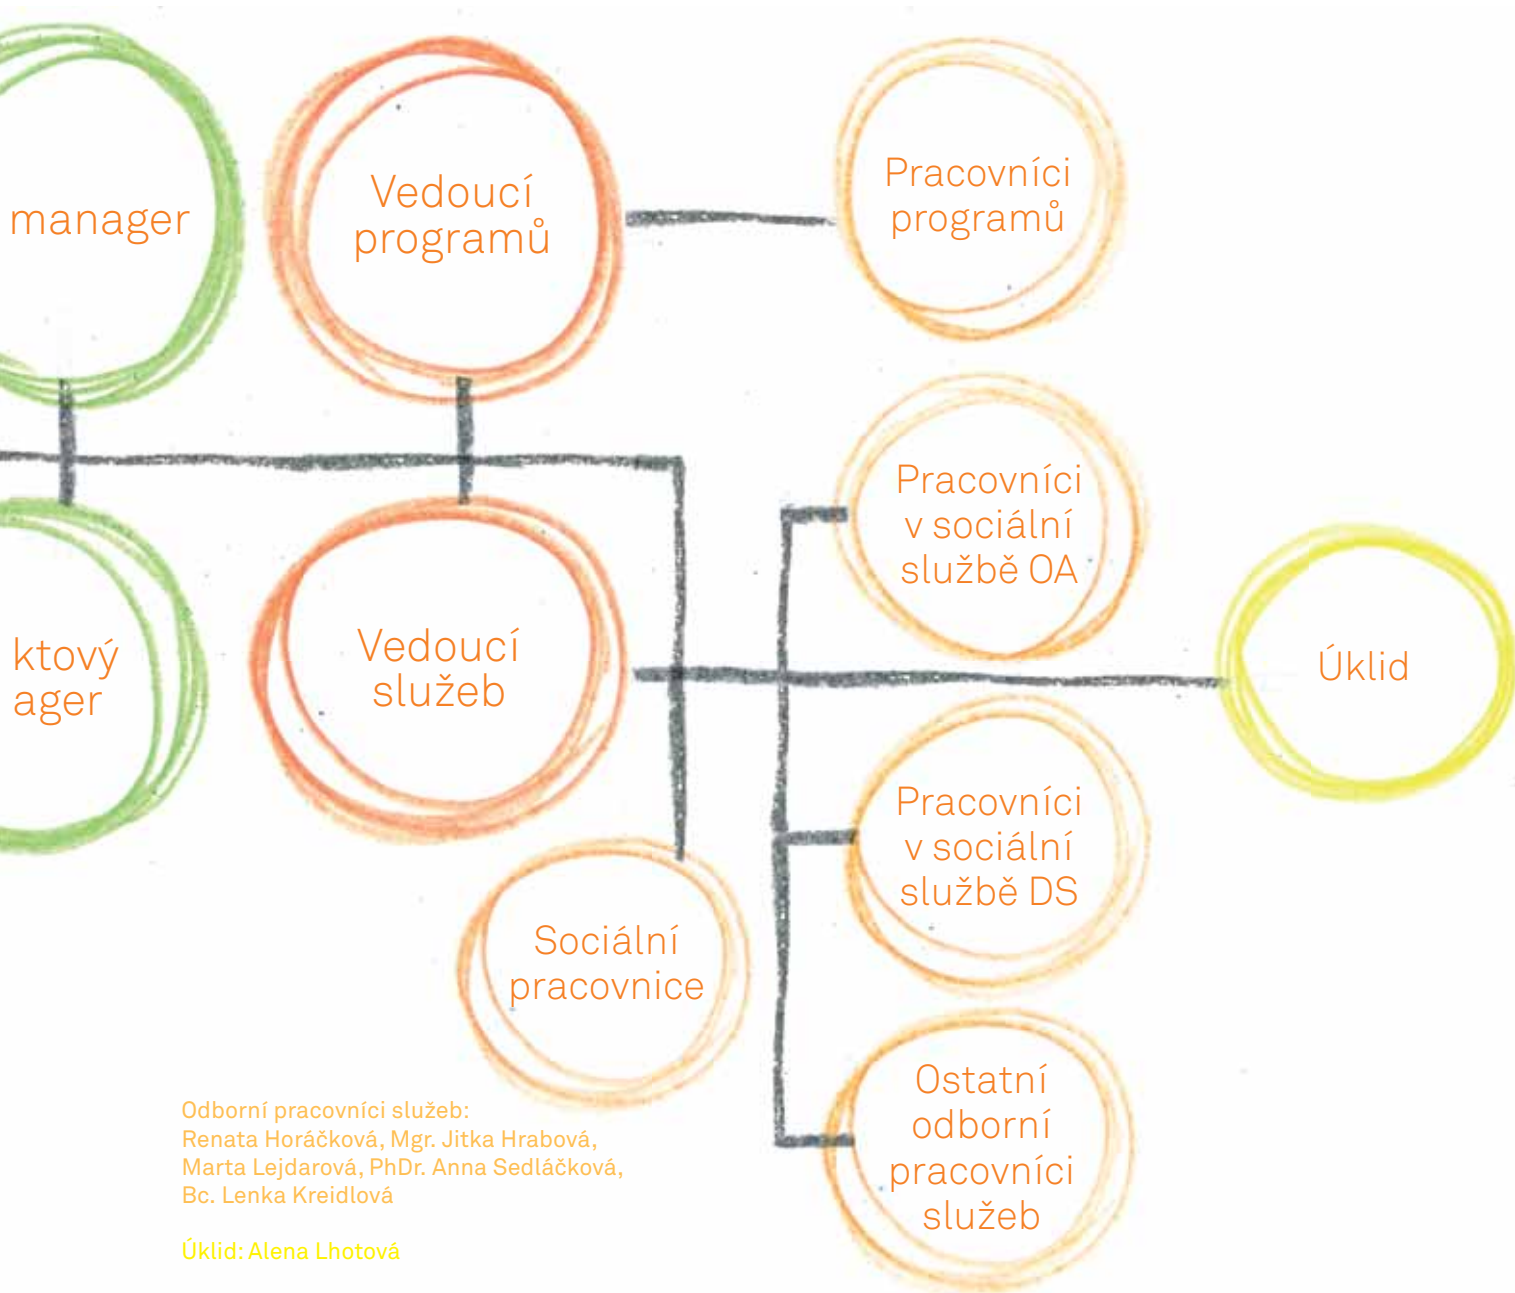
manager

Vedoucí programů

Pracovníci programů

ktový ager

Vedoucí služeb

Pracovníci v sociální službě OA

Úklid

Pracovníci v sociální službě DS

Sociální pracovnice

Ostatní odborní pracovníci služeb

Odborní pracovníci služeb: Renata Horáčková, Mgr. Jitka Hrabová, Marta Lejdarová, PhDr. Anna Sedláčková, Bc. Lenka Kreidlová

Úklid: Alena Lhotová